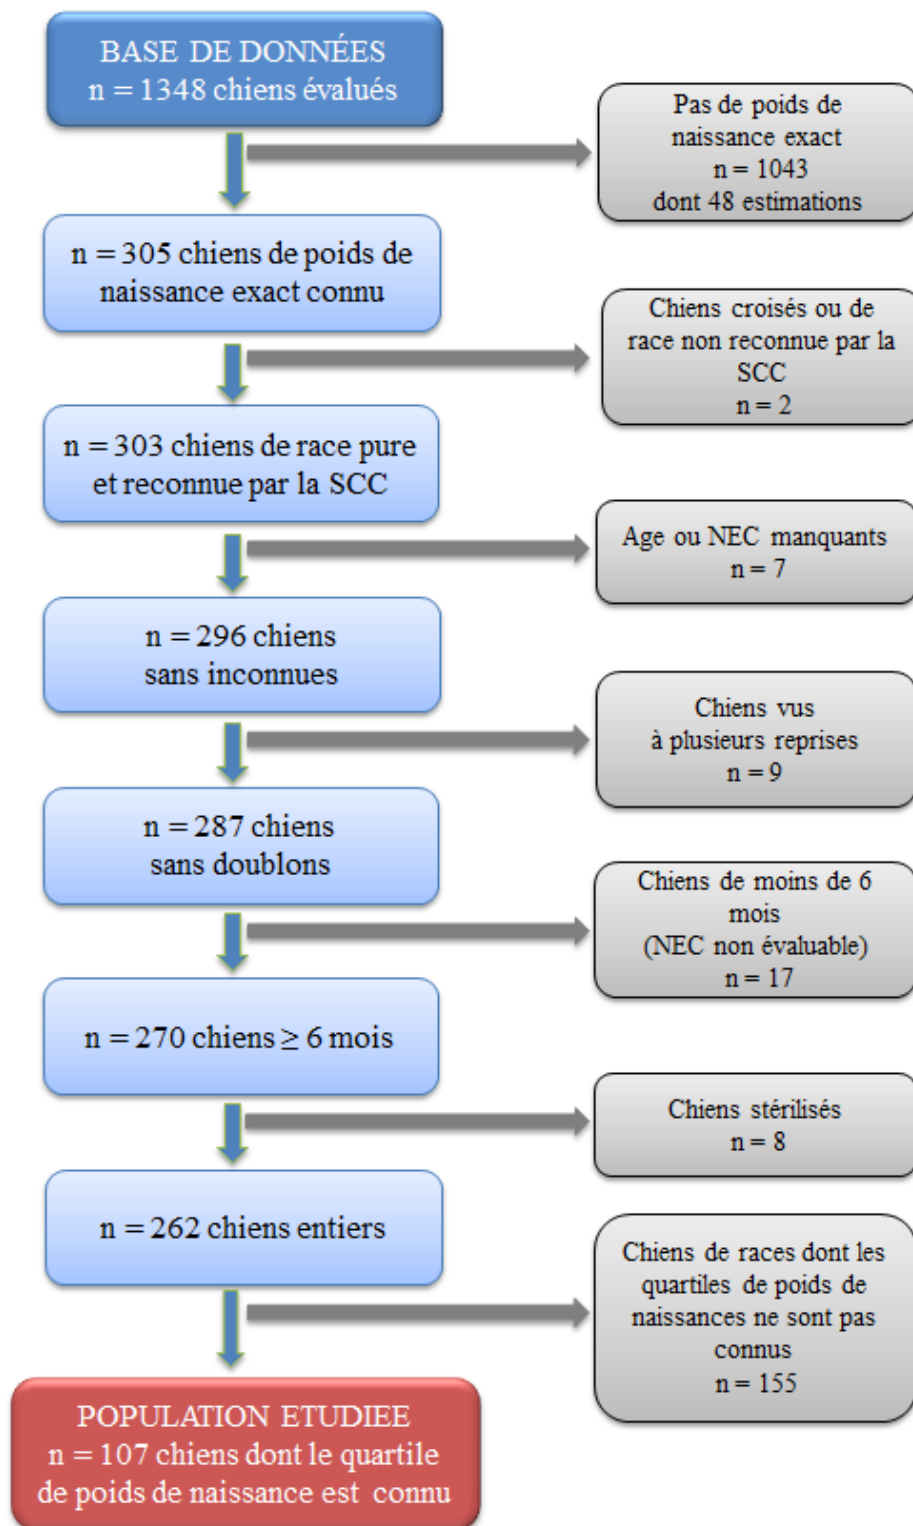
BASE DE DONNÉES
n = 1348 chiens évalués

Pas de poids de naissance exact
n = 1043
dont 48 estimations

n = 305 chiens de poids de naissance exact connu

Chiens croisés ou de race non reconnue par la SCC
n = 2

n = 303 chiens de race pure et reconnue par la SCC

Age ou NEC manquants
n = 7

n = 296 chiens
sans inconnues

Chiens vus
à plusieurs reprises
n = 9

n = 287 chiens
sans doublons

Chiens de moins de 6 mois
(NEC non évaluable)
n = 17

n = 270 chiens $\geq$ 6 mois

Chiens stérilisés
n = 8

n = 262 chiens entiers

Chiens de races dont les quartiles de poids de naissances ne sont pas connus
n = 155

POPULATION ETUDIEE
n = 107 chiens dont le quartile de poids de naissance est connu